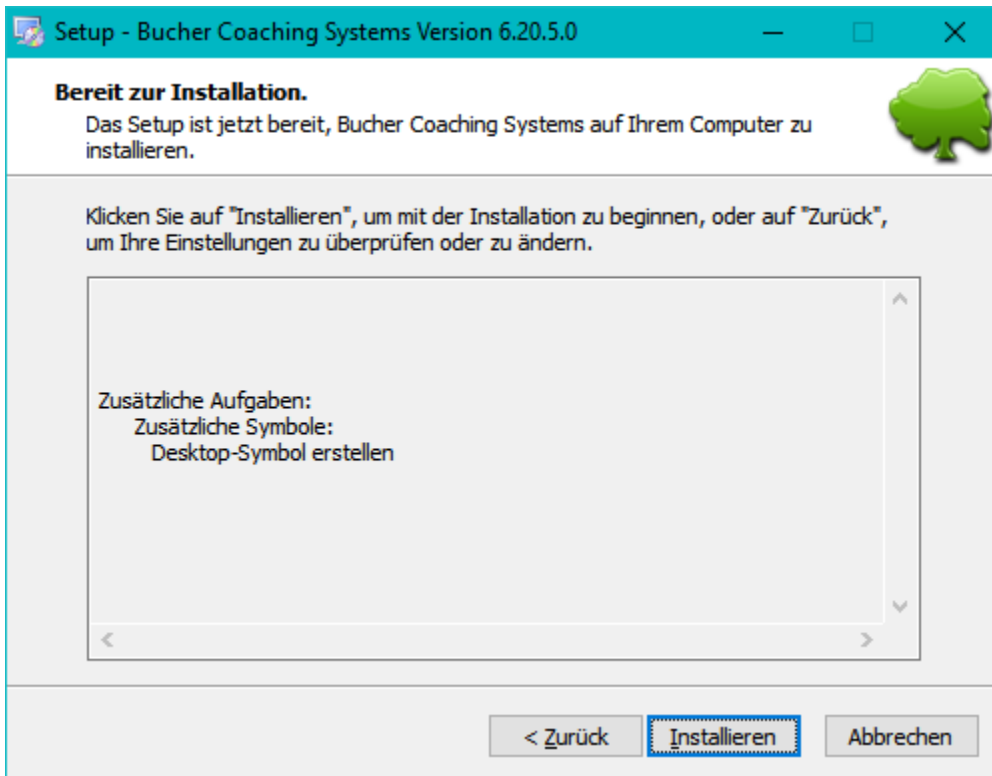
Setup - Bucher Coaching Systems Version 6.20.5.0

Bereit zur Installation.
Das Setup ist jetzt bereit, Bucher Coaching Systems auf Ihrem Computer zu installieren.

Klicken Sie auf "Installieren", um mit der Installation zu beginnen, oder auf "Zurück", um Ihre Einstellungen zu überprüfen oder zu ändern.

Zusätzliche Aufgaben:
Zusätzliche Symbole:
Desktop-Symbol erstellen

< Zurück
Installieren
Abbrechen